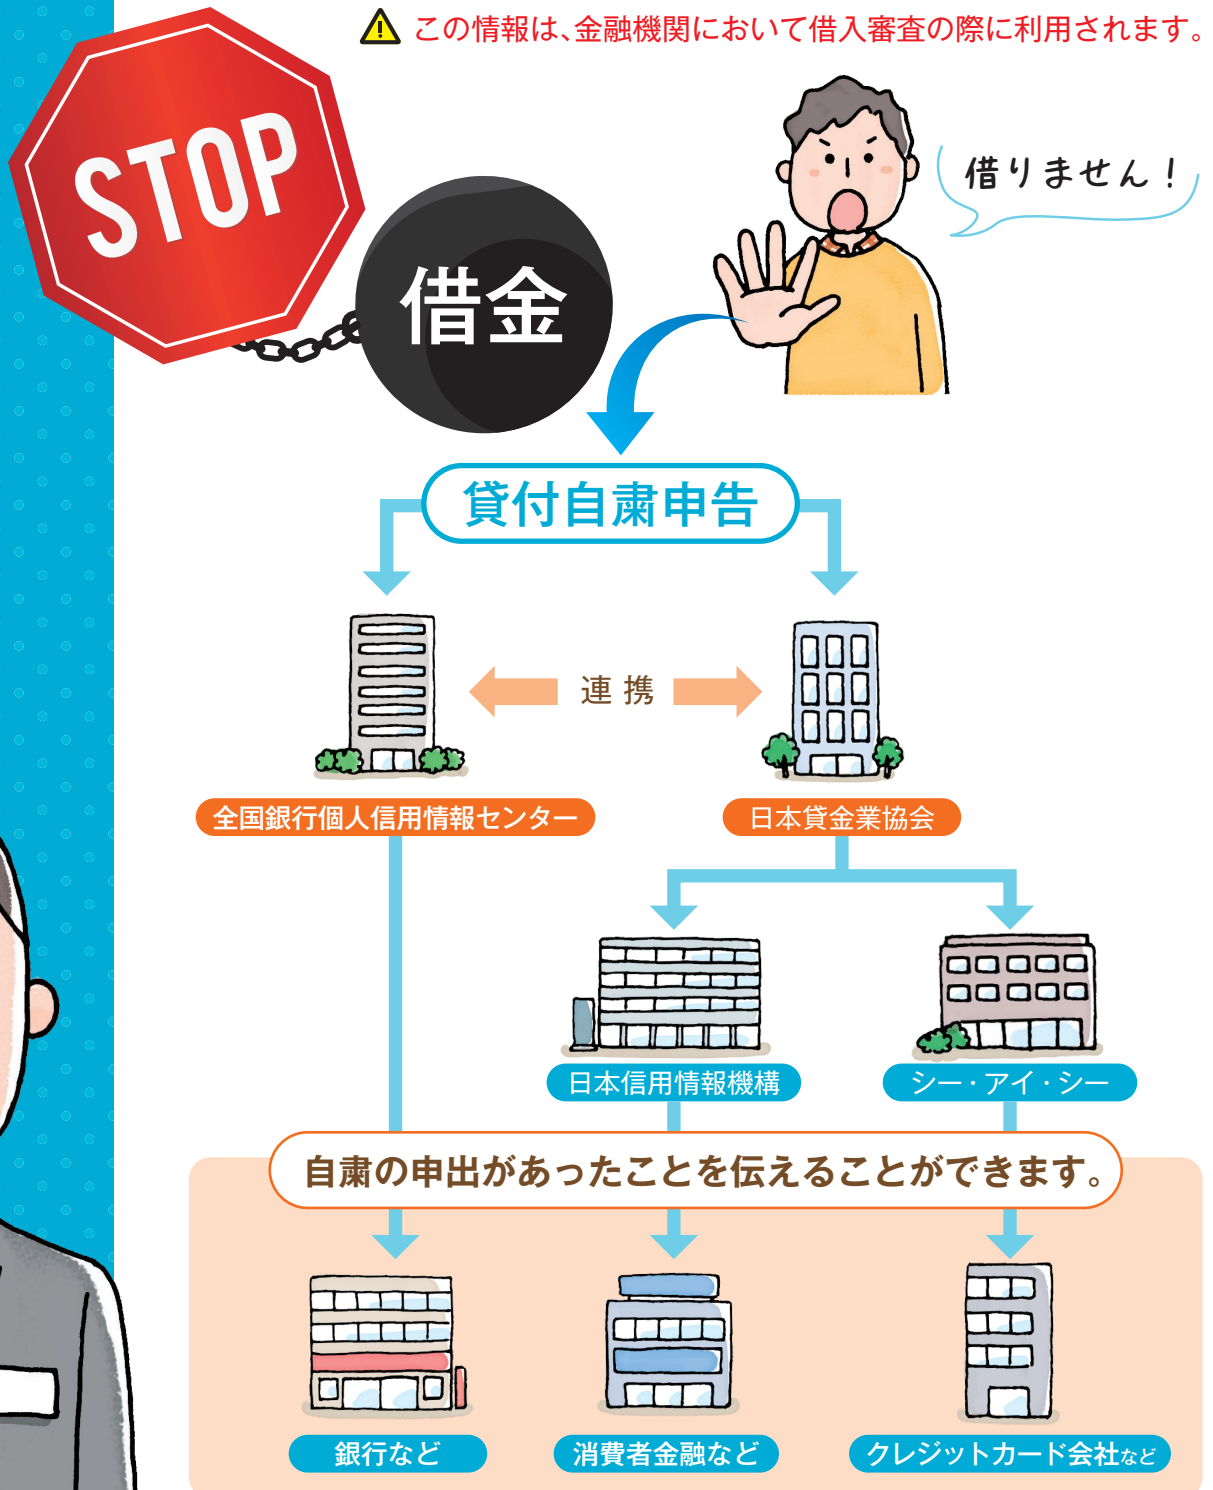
⚠ この情報は、金融機関において借入審査の際に利用されます。

STOP

借金

借りません！

貸付自粛申告

連携

全国銀行個人信用情報センター

日本貸金業協会

日本信用情報機構

シー・アイ・シー

自粛の申出があったことを伝えることができます。

銀行など

消費者金融など

クレジットカード会社など